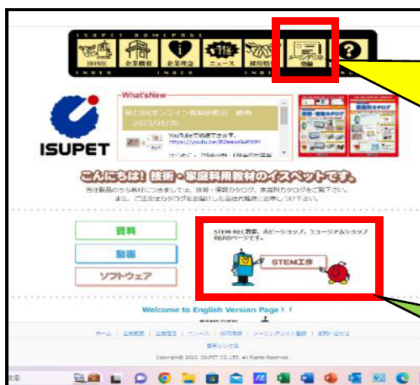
ISUPET HOMEPAGE

HOME 企業概要 企業理念 ニュース 採用情報 メーリングリスト登録 ?

INDEX

What's New

第15回オンライン教員研修会 開催

2023/01/20

YouTubeで配信です。

ISUPET

こんにちは！技術・家庭科用教材のイスペットです。

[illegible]

資料

動画

ソフトウェア

STEM-KIT教室、スピーシショップ、ミュージアムショップ用のページです。

STEM工作

Welcome to English Version Page！！

ホーム | 企業概要 | 企業理念 | ニュース | 採用情報 | メーリングリスト登録 | お問い合わせ

Copyright© 2021 ISUPET CO.,LTD. All Rights Reserved.